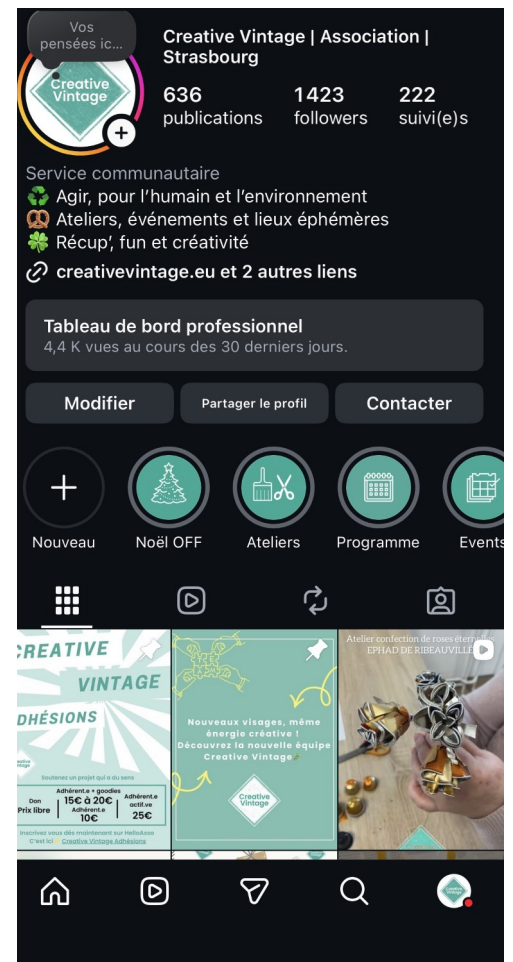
Vos pensées ic...

Creative Vintage

Creative Vintage | Association | Strasbourg

636 publications
1423 followers
222 suivi(e)s

Service communautaire
♻️ Agir, pour l'humain et l'environnement
🥨 Ateliers, événements et lieux éphémères
🍀 Récup', fun et créativité
creativevintage.eu et 2 autres liens

Tableau de bord professionnel
4,4 K vues au cours des 30 derniers jours.

Modifier
Partager le profil
Contacter

Nouveau
Noël OFF
Ateliers
Programme
Events

CREATIVE
VINTAGE
ADHÉSIONS
Soutenez un projet qui a du sens
Don Prix libre
Adhérent.e + goodies 15€ à 20€
Adhérent.e 10€
Adhérent.e actif.ve 25€
Inscrivez vous dès maintenant sur HelloAsso
C'est ici Creative Vintage Adhésions

Nouveaux visages, même énergie créative !
Découvrez la nouvelle équipe Creative Vintage
Creative Vintage

Atelier confection de roses éternelles
EPHAD DE RIBEAUVILLÉ